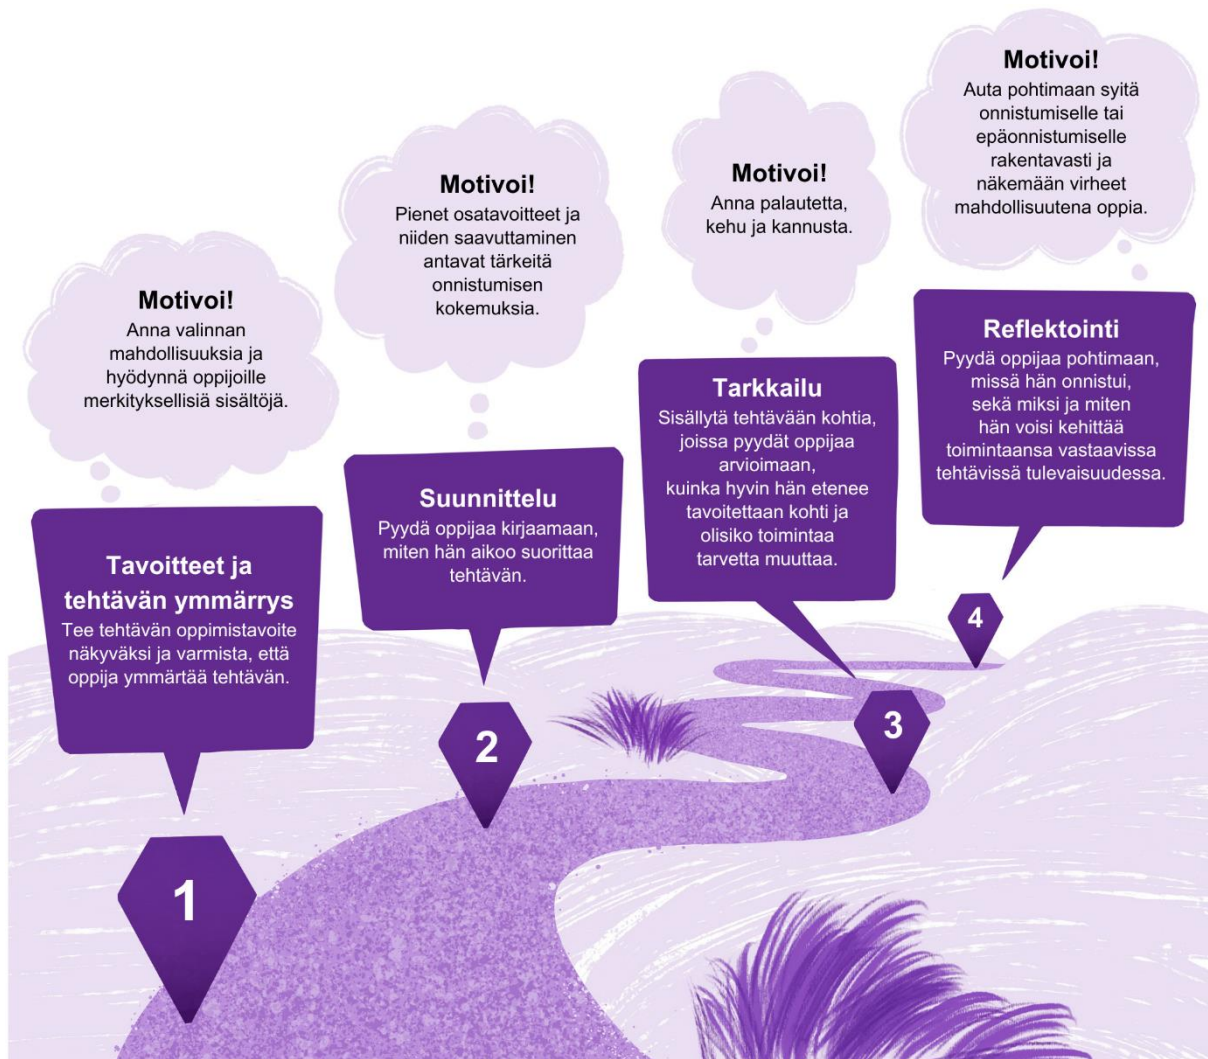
Motivoi!
Anna valinnan mahdollisuuksia ja hyödynnä oppijoille merkityksellisiä sisältöjä.

Tavoitteet ja tehtävän ymmärrys
Tee tehtävän oppimistavoite näkyväksi ja varmista, että oppija ymmärtää tehtävän.

1

Motivoi!
Pienet osatavoitteet ja niiden saavuttaminen antavat tärkeitä onnistumisen kokemuksia.

Suunnittelu
Pyydä oppijaa kirjaamaan, miten hän aikoo suorittaa tehtävän.

2

Motivoi!
Anna palautetta, kehu ja kannusta.

Tarkkailu
Sisällytä tehtävään kohtia, joissa pyydät oppijaa arvioimaan, kuinka hyvin hän etenee tavoitettaan kohti ja olisiko toimintaa tarvetta muuttaa.

3

Motivoi!
Auta pohtimaan syitä onnistumiselle tai epäonnistumiselle rakentavasti ja näkemään virheet mahdollisuutena oppia.

Reflektointi
Pyydä oppijaa pohtimaan, missä hän onnistui, sekä miksi ja miten hän voisi kehittää toimintaansa vastaavissa tehtävissä tulevaisuudessa.

4